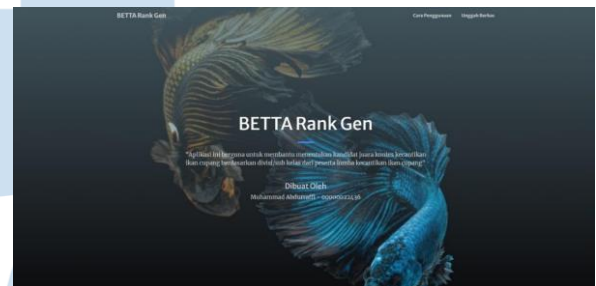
BETTA Rank Gen

Cara Penggunaan Unggah Berkas

BETTA Rank Gen

"Aplikasi ini berguna untuk membantu menentukan kandidat juara kontes kecantikan ikan cupang berdasarkan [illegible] peserta lomba kecantikan ikan cupang"

Dibuat Oleh

Muhammad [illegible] - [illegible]